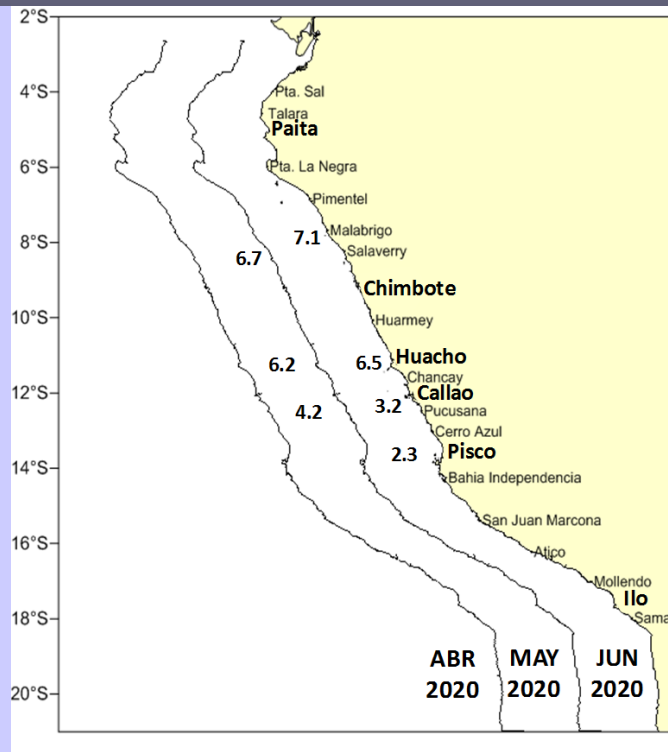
2°S
4°S
6°S
8°S
10°S
12°S
14°S
16°S
18°S
20°S

Pta. Sal
Talara
Paita
Pta. La Negra
Pimentel
Malabrigo
Salaverry
Chimbote
Huarmey
Huacho
Chancay
Callao
Pucusana
Cerro Azul
Pisco
Bahia Independencia
San Juan Marcona
Atico
Mollendo
Ilo
Sama

7.1
6.7
6.2
6.5
4.2
3.2
2.3

ABR 2020
MAY 2020
JUN 2020